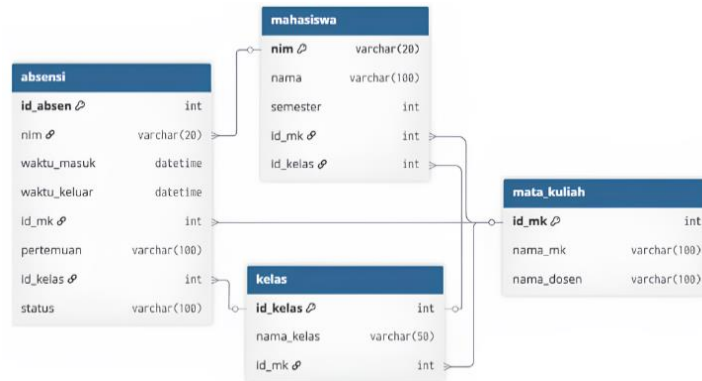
mahasiswa

| nim | varchar(20) |
|---|---|
| nama | varchar(100) |
| semester | int |
| id_mk | int |
| id_kelas | int |

absensi

| id_absen | int |
|---|---|
| nim | varchar(20) |
| waktu_masuk | datetime |
| waktu_keluar | datetime |
| id_mk | int |
| pertemuan | varchar(100) |
| id_kelas | int |
| status | varchar(100) |

mata_kuliah

| id_mk | int |
|---|---|
| nama_mk | varchar(100) |
| nama_dosen | varchar(100) |

kelas

| id_kelas | int |
|---|---|
| nama_kelas | varchar(50) |
| id_mk | int |